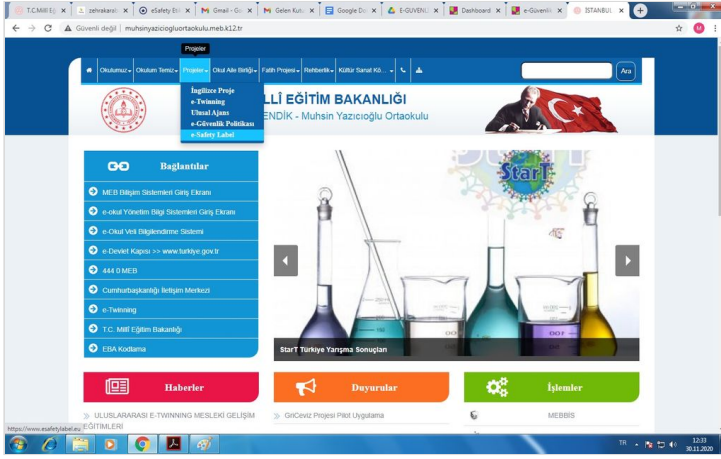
T.C.Millî Eğ × | zehrakarat × | eSafety Etk × | Gmail - Gü × | Gelen Kut × | Google Do × | E-GÜVENL × | Dashboard × | e-Güvenli × | İSTANBUL ×

Güvenli değil | muhsinyazicioglu­ortaokulu.meb.k12.tr

Projeler

Okulumuz | Okulum Temiz | Projeler | Okul Aile Birliği | Fatih Projesi | Rehberlik | Kültür Sanat Kö... | Ara

İngilizce Proje
e-Twinning
Ulusal Ajans
e-Güvenlik Politikası
e-Safety Label

LLÎ EĞİTİM BAKANLIĞI
ENDİK - Muhsin Yazıcıoğlu Ortaokulu

Bağlantılar
MEB Bilişim Sistemleri Giriş Ekranı
e-okul Yönetim Bilgi Sistemleri Giriş Ekranı
e-Okul Veli Bilgilendirme Sistemi
e-Devlet Kapısı >> www.turkiye.gov.tr
444 0 MEB
Cumhurbaşkanlığı İletişim Merkezi
e-Twinning
T.C. Millî Eğitim Bakanlığı
EBA Kodlama

StarT

StarT Türkiye Yarışma Sonuçları

Haberler
ULUSLARARASI E-TWINNING MESLEKİ GELİŞİM EĞİTİMLERİ

Duyurular
GriCeviz Projesi Pilot Uygulama

İşlemler
MEBBİS

https://www.esafetylabel.eu

TR 12:33 30.11.2020